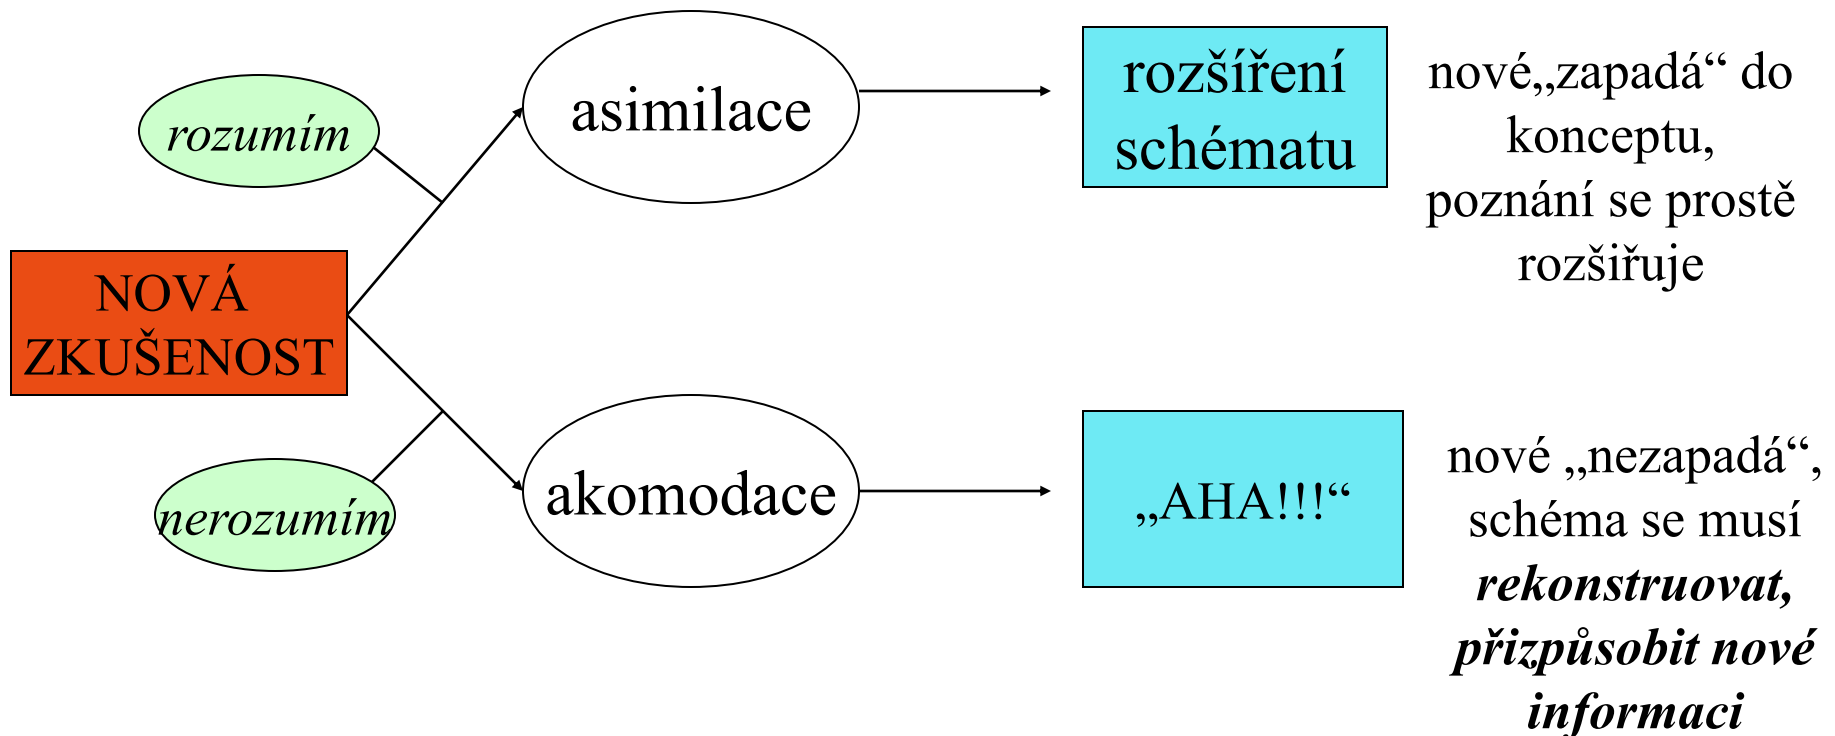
rozumím

NOVÁ ZKUŠENOST

nerozumím

asimilace

akomodace

rozšíření schématu

nové„zapadá“ do konceptu, poznání se prostě rozšiřuje

„AHA!!!“

nové „nezapadá“, schéma se musí ***rekonstruovat, přizpůsobit nové informaci***